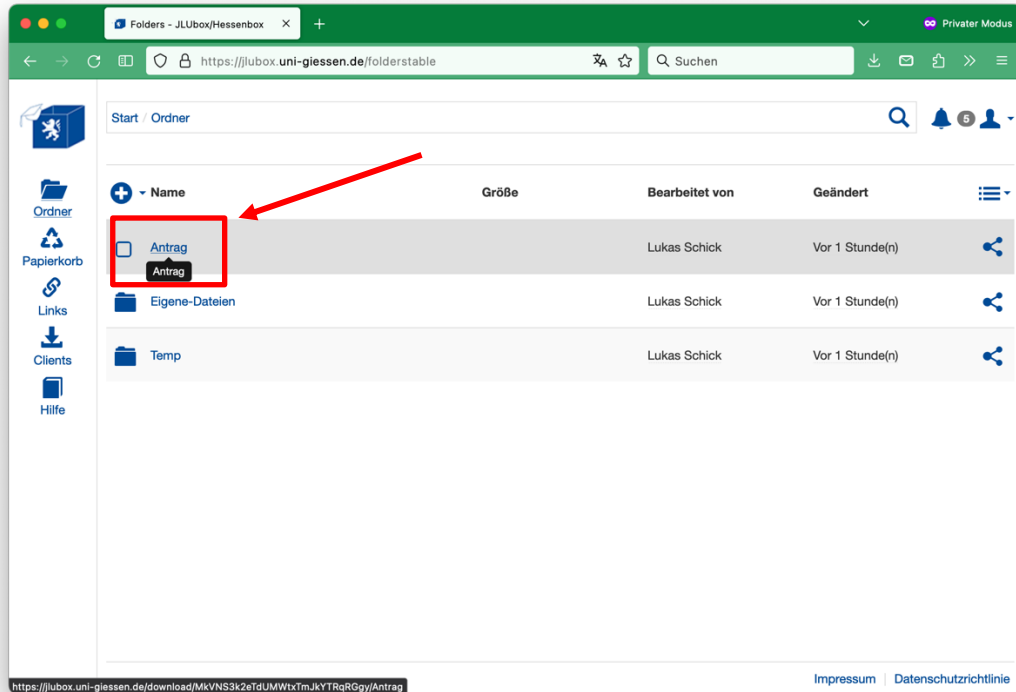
Folders - JLUbox/Hessenbox

Privater Modus

https://jlubox.uni-giessen.de/folderstable

Suchen

Start / Ordner

5

Ordner
Papierkorb
Links
Clients
Hilfe

| Name | Größe | Bearbeitet von | Geändert |
|---|---|---|---|
| Antrag | | Lukas Schick | Vor 1 Stunde(n) |
| Eigene-Dateien | | Lukas Schick | Vor 1 Stunde(n) |
| Temp | | Lukas Schick | Vor 1 Stunde(n) |

Antrag

https://jlubox.uni-giessen.de/download/MkVNS3k2eTdUMWtxTmJkYTRqRGgy/Antrag

Impressum | Datenschutzrichtlinie